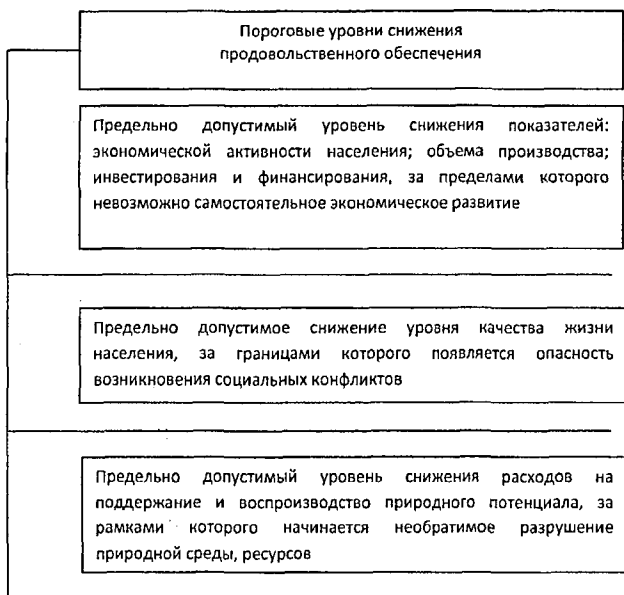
Пороговые уровни снижения продовольственного обеспечения

Предельно допустимый уровень снижения показателей: экономической активности населения; объема производства; инвестирования и финансирования, за пределами которого невозможно самостоятельное экономическое развитие

Предельно допустимое снижение уровня качества жизни населения, за границами которого появляется опасность возникновения социальных конфликтов

Предельно допустимый уровень снижения расходов на поддержание и воспроизводство природного потенциала, за рамками которого начинается необратимое разрушение природной среды, ресурсов